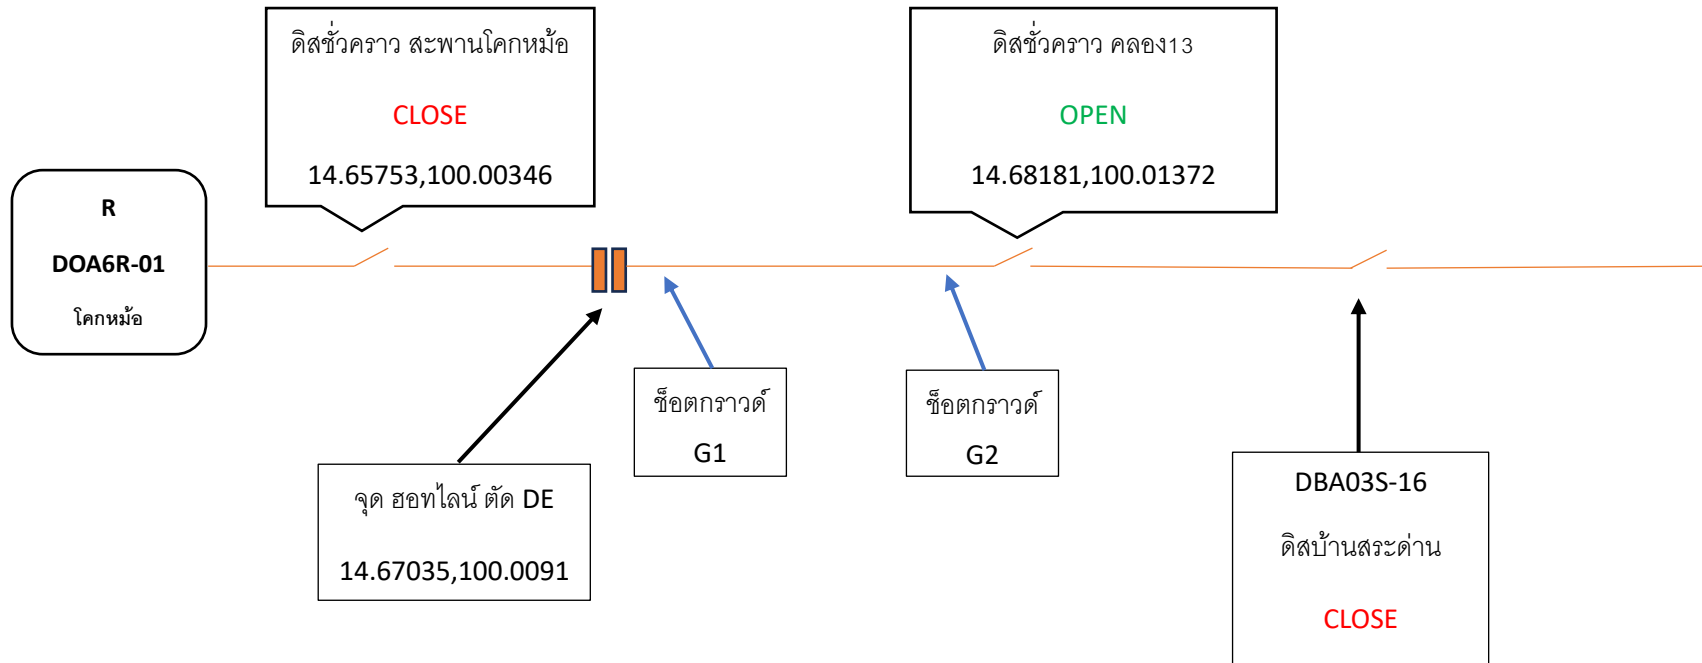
ดิสชั่วคราว สะพานโคกหม้อ

CLOSE

14.65753,100.00346

ดิสชั่วคราว คลอง13

OPEN

14.68181,100.01372

R

DOA6R-01

โคกหม้อ

ช็อตกราวด์

G1

ช็อตกราวด์

G2

จุด ฮอทไลน์ ตัด DE

14.67035,100.0091

DBA03S-16

ดิสบ้านสระด่าน

CLOSE